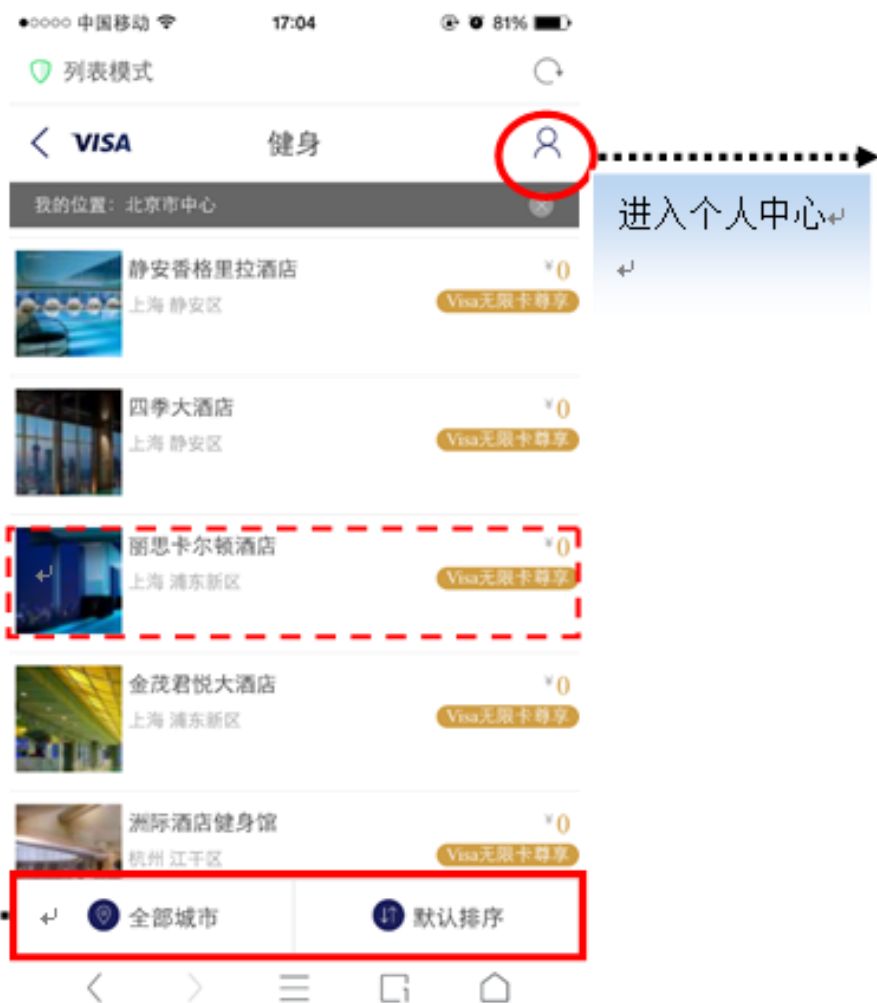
●○○○○ 中国移动 17:04 81%

列表模式

VISA 健身

我的位置：北京市中心

进入个人中心

静安香格里拉酒店
上海 静安区
¥0
Visa无限卡尊享

四季大酒店
上海 静安区
¥0
Visa无限卡尊享

丽思卡尔顿酒店
上海 浦东新区
¥0
Visa无限卡尊享

金茂君悦大酒店
上海 浦东新区
¥0
Visa无限卡尊享

洲际酒店健身馆
杭州 江干区
¥0
Visa无限卡尊享

全部城市 默认排序